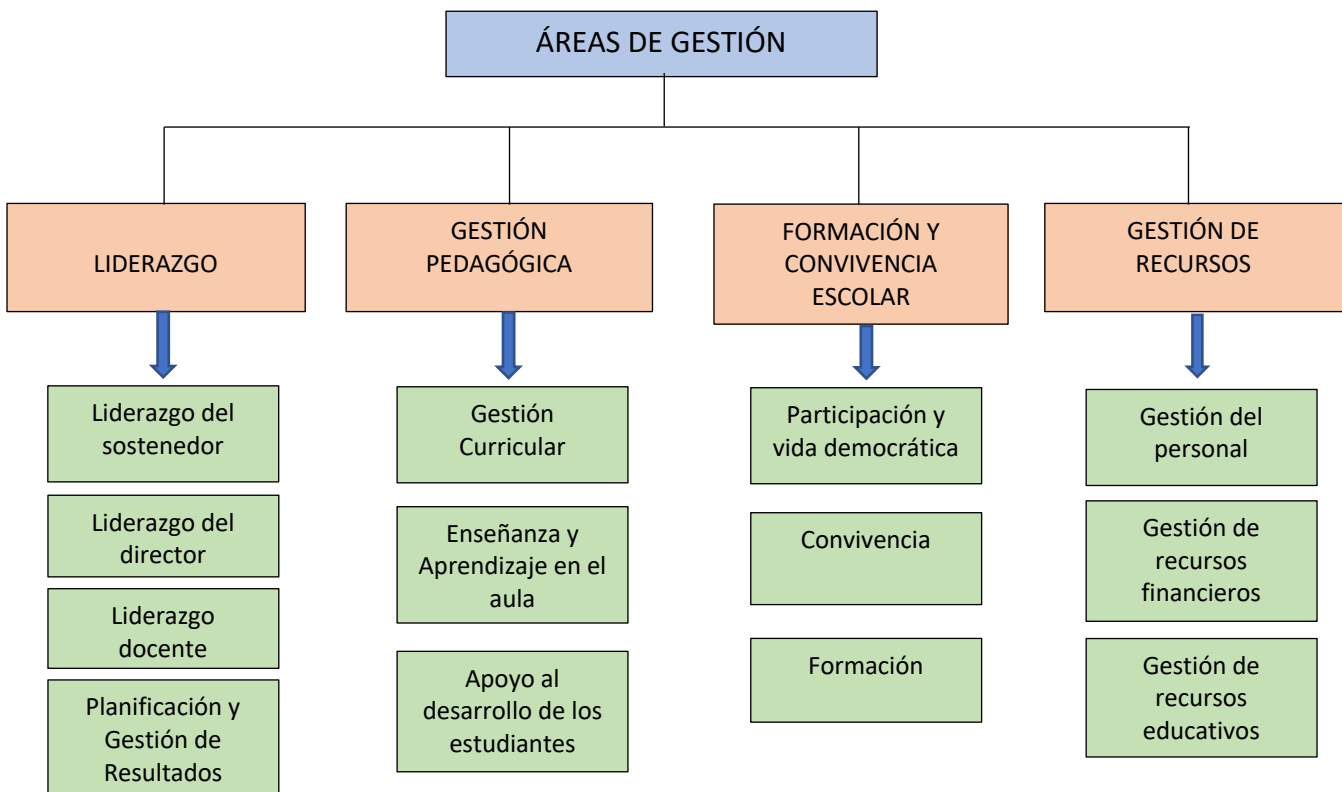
ÁREAS DE GESTIÓN

LIDERAZGO

Liderazgo del sostenedor

Liderazgo del director

Liderazgo docente

Planificación y Gestión de Resultados

GESTIÓN PEDAGÓGICA

Gestión Curricular

Enseñanza y Aprendizaje en el aula

Apoyo al desarrollo de los estudiantes

FORMACIÓN Y CONVIVENCIA ESCOLAR

Participación y vida democrática

Convivencia

Formación

GESTIÓN DE RECURSOS

Gestión del personal

Gestión de recursos financieros

Gestión de recursos educativos